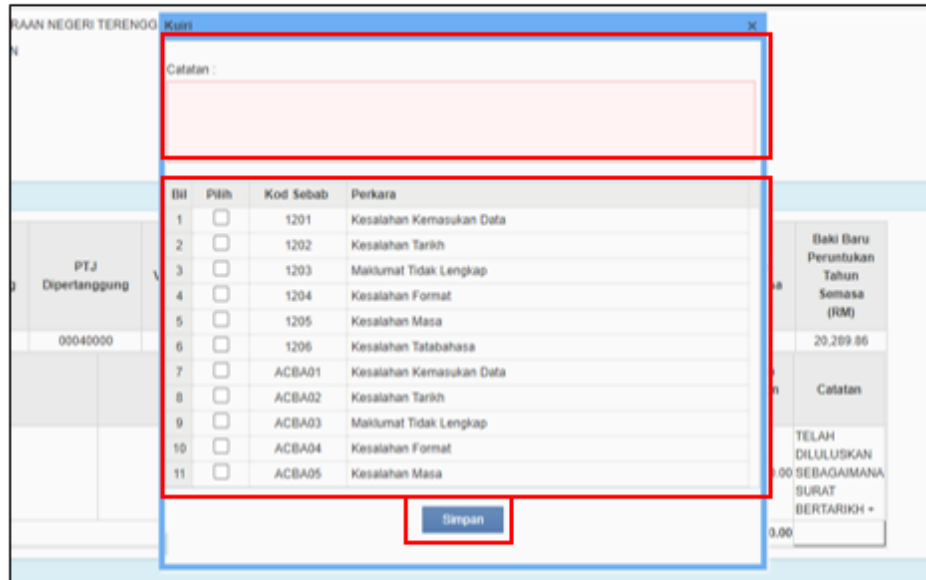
RAAN NEGERI TERENGG Kuiri ×

N

Catatan :

| Bil | Pilih | Kod Sebab | Perkara |
|---|---|---|---|
| 1 | ☐ | 1201 | Kesalahan Kemasukan Data |
| 2 | ☐ | 1202 | Kesalahan Tarikh |
| 3 | ☐ | 1203 | Maklumat Tidak Lengkap |
| 4 | ☐ | 1204 | Kesalahan Format |
| 5 | ☐ | 1205 | Kesalahan Masa |
| 6 | ☐ | 1206 | Kesalahan Tatabahasa |
| 7 | ☐ | ACBA01 | Kesalahan Kemasukan Data |
| 8 | ☐ | ACBA02 | Kesalahan Tarikh |
| 9 | ☐ | ACBA03 | Maklumat Tidak Lengkap |
| 10 | ☐ | ACBA04 | Kesalahan Format |
| 11 | ☐ | ACBA05 | Kesalahan Masa |

Simpan

PTJ Dipertanggung

00040000

Baki Baru Peruntukan Tahun Semasa (RM)

20,289.86

Catatan

TELAH DILULUSKAN SEBAGAIMANA SURAT BERTARIKH +

0.00

0.00